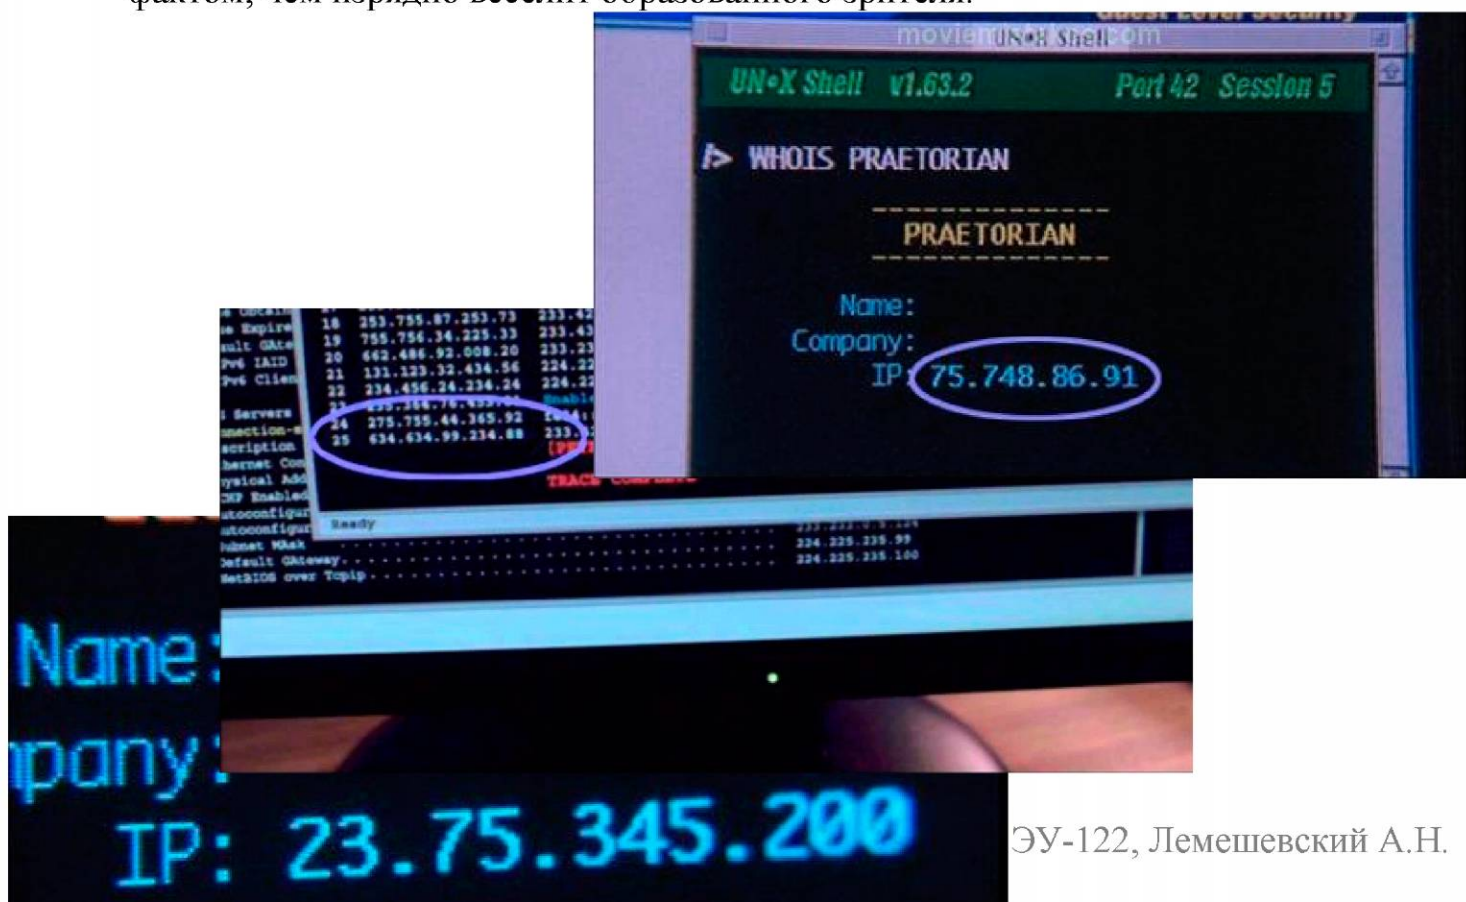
фактом, чем порядно веселит образованного зрителя.

UN•X Shell

UN•X Shell v1.63.2 Port 42 Session 5

/> WHOIS PRAETORIAN

PRAETORIAN

Name:
Company:
IP: 75.748.86.91

18 253.755.87.253.73
19 755.756.34.225.33
20 662.486.92.008.20
21 131.123.32.434.56
22 234.456.24.234.24
24 275.755.44.365.92
25 634.634.99.234.88

TRACE COMPLETE

Ready

Subnet Mask
Default Gateway
NetBIOS over Tcpip
224.225.235.99
224.225.235.100

Name:
pany:
IP: 23.75.345.200

ЭУ-122, Лемешевский А.Н.